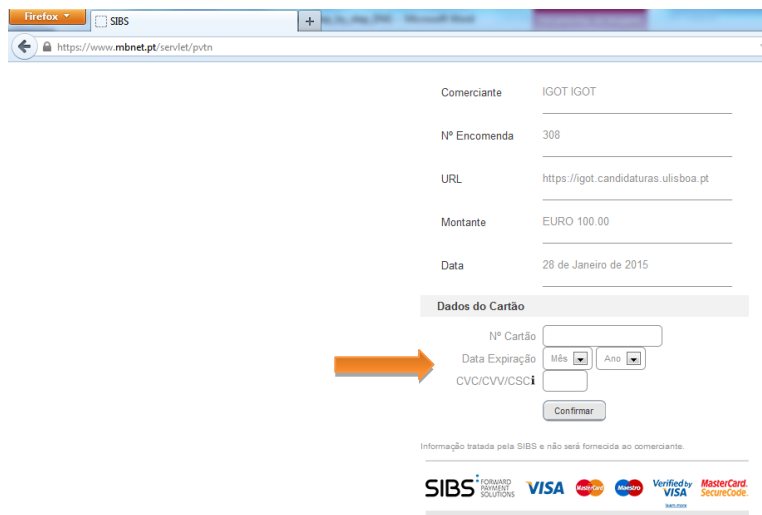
Firefox SIBS +

https://www.mbnet.pt/servlet/pvtn

| Comerciante | IGOT IGOT |
|---|---|
| Nº Encomenda | 308 |
| URL | https://igot.candidaturas.ulisboa.pt |
| Montante | EURO 100.00 |
| Data | 28 de Janeiro de 2015 |

Dados do Cartão

Nº Cartão

Data Expiração Mês Ano

CVC/CVV/CSC

Confirmar

Informação tratada pela SIBS e não será fornecida ao comerciante.

SIBS FORWARD PAYMENT SOLUTIONS VISA MasterCard Maestro Verified by VISA learn more MasterCard. SecureCode.